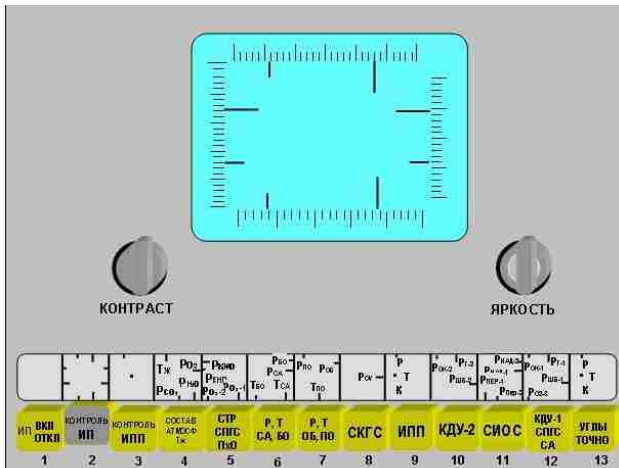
КОНТРАСТ

ЯРКОСТЬ

Тж $P_{O_2}$ $P_{CO_2}$ $P_{H_2O}$

$P_{H_2O}$ $P_{ЕНС}$ $P_{O_2-2}$ $P_{O_2-1}$

$P_{БО}$ $P_{CA}$ $T_{БО}$ $T_{CA}$

$P_{ПО}$ $P_{ОБ}$ $T_{ПО}$

$P_{OY}$

P T K

$P_{OK-2}$ $P_{Г-2}$ $P_{ШБ-2}$

$P_{НАД-2}$ $P_{НАД-1}$ $P_{ПЕР-1}$ $P_{ПЕР-2}$

$P_{OK-1}$ $P_{Г-1}$ $P_{ШБ-1}$ $P_{O2-2}$

P T K

ИП ВКЛ ОТКЛ
КОНТРОЛЬ ИП
КОНТРОЛЬ ИПП
СОСТАВ АТМОСФ Тж
СТР СПГС $H_2O$
P, T СА, БО
P, T ОБ, ПО
СКГС
ИПП
КДУ-2
СИОС
КДУ-1 СПГС СА
УГЛЫ ТОЧНО

1 2 3 4 5 6 7 8 9 10 11 12 13